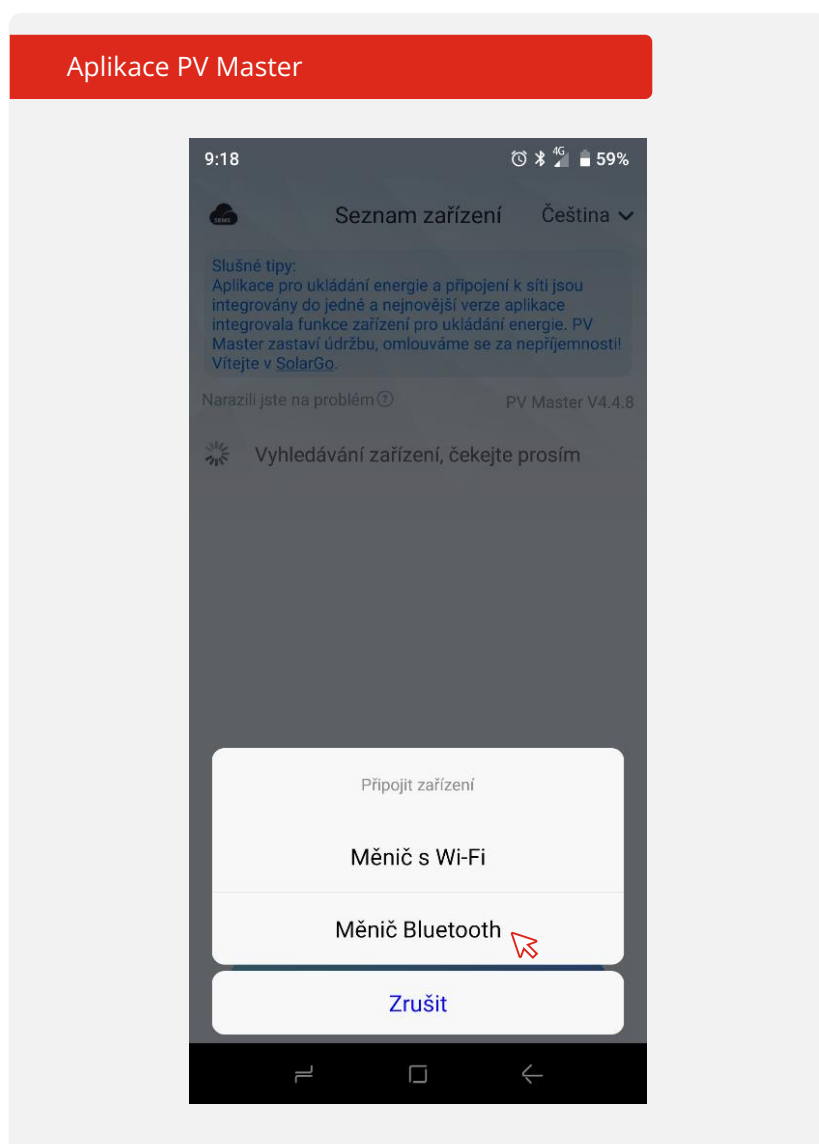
Aplikace PV Master

9:18 4G 59%

SEMS

Seznam zařízení Čeština

Slušné tipy:
Aplikace pro ukládání energie a připojení k síti jsou integrovány do jedné a nejnovější verze aplikace integrovala funkce zařízení pro ukládání energie. PV Master zastaví údržbu, omlouváme se za nepříjemnosti! Vítejte v SolarGo.

Narazili jste na problém PV Master V4.4.8

Vyhledávání zařízení, čekejte prosím

Připojit zařízení

Měnič s Wi-Fi

Měnič Bluetooth

Zrušit